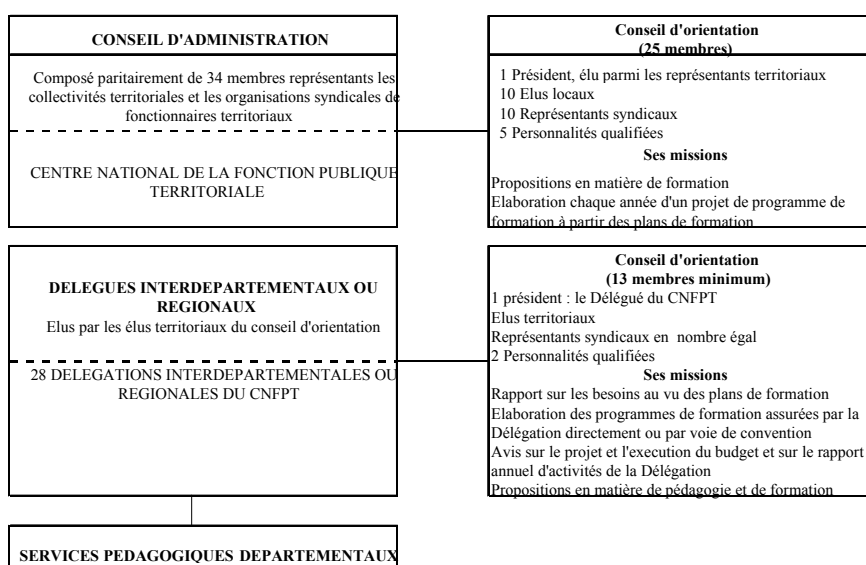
CONSEIL D'ADMINISTRATION

Composé paritairement de 34 membres représentants les collectivités territoriales et les organisations syndicales de fonctionnaires territoriaux

CENTRE NATIONAL DE LA FONCTION PUBLIQUE TERRITORIALE

Conseil d'orientation
(25 membres)

1 Président, élu parmi les représentants territoriaux
10 Elus locaux
10 Représentants syndicaux
5 Personnalités qualifiées

Ses missions

Propositions en matière de formation
Elaboration chaque année d'un projet de programme de formation à partir des plans de formation

DELEGUES INTERDEPARTEMENTAUX OU REGIONAUX
Elus par les élus territoriaux du conseil d'orientation

28 DELEGATIONS INTERDEPARTEMENTALES OU REGIONALES DU CNFPT

Conseil d'orientation
(13 membres minimum)

1 président : le Délégué du CNFPT
Elus territoriaux
Représentants syndicaux en nombre égal
2 Personnalités qualifiées

Ses missions

Rapport sur les besoins au vu des plans de formation
Elaboration des programmes de formation assurées par la Délégation directement ou par voie de convention
Avis sur le projet et l'execution du budget et sur le rapport annuel d'activités de la Délégation
Propositions en matière de pédagogie et de formation

SERVICES PEDAGOGIQUES DEPARTEMENTAUX